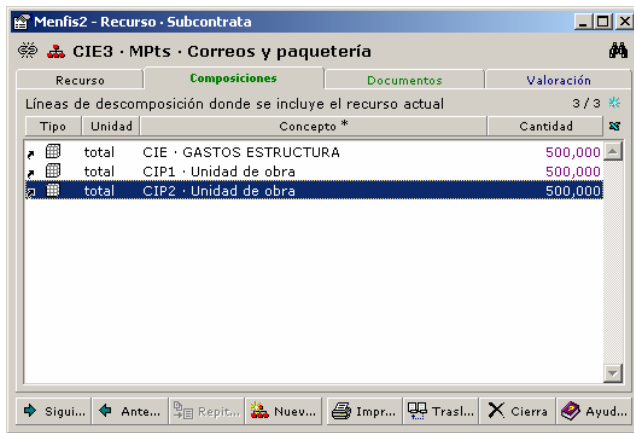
Menfis2 - Recurso · Subcontrata

CIE3 · MPts · Correos y paquetería

Recurso | Composiciones | Documentos | Valoración

Líneas de descomposición donde se incluye el recurso actual 3 / 3

| Tipo | Unidad | Concepto * | Cantidad |
|---|---|---|---|
| | total | CIE · GASTOS ESTRUCTURA | 500,000 |
| | total | CIP1 · Unidad de obra | 500,000 |
| | total | CIP2 · Unidad de obra | 500,000 |

Sigui... Ante... Repit... Nuev... Impr... Trasl... Cierra Ayud...